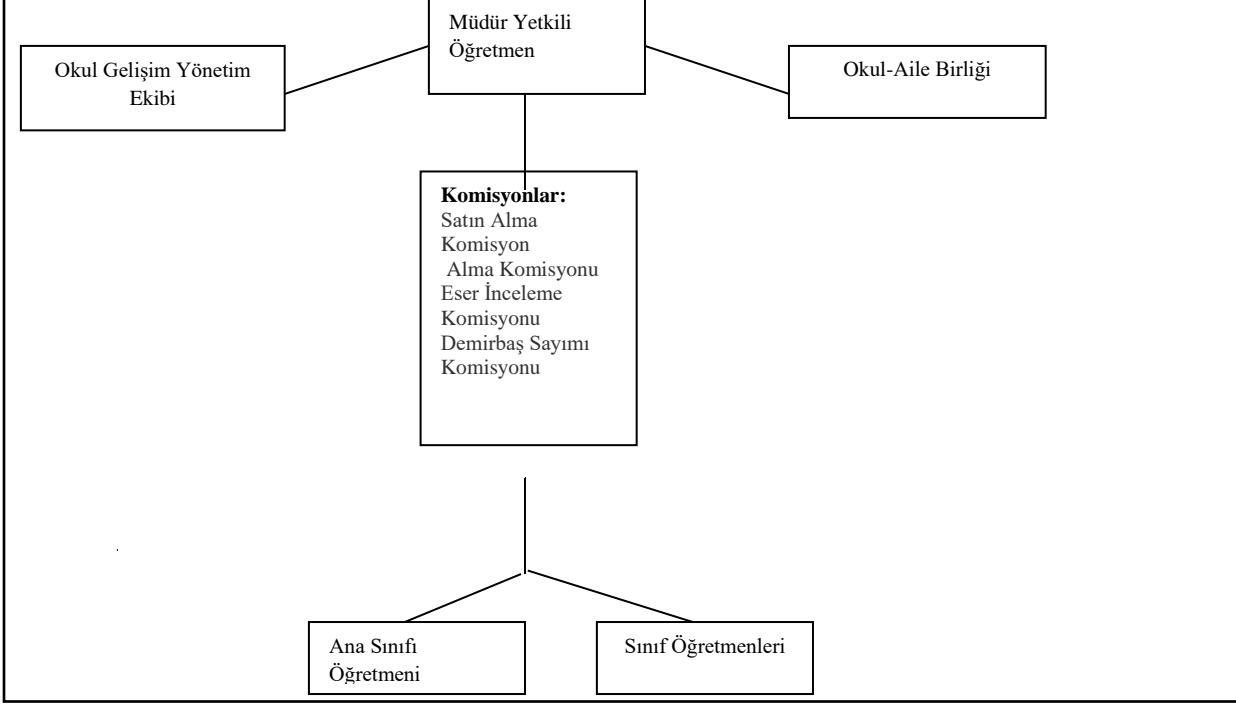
Müdür Yetkili Öğretmen

Okul Gelişim Yönetim Ekibi

Okul-Aile Birliği

**Komisyonlar:**
Satın Alma Komisyon
Alma Komisyonu
Eser İnceleme Komisyonu
Demirbaş Sayımı Komisyonu

Ana Sınıfı Öğretmeni

Sınıf Öğretmenleri